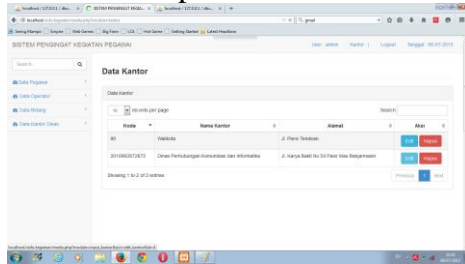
SISTEM PENGINGAT KEGIATAN PEGAWAI

User : admin | Kantor : | Logout | Tanggal : 06-01-2015

Search...

Data Pegawai
Data Operator
Data Bidang
Data Kantor Dinas

Data Kantor

Data Kantor

10 records per page

Search:

| Kode | Nama Kantor | Alamat | Aksi |
|---|---|---|---|
| 90 | Walikota | Jl. Pane Tembesi | Edit Hapus |
| 3010982072672 | Dinas Perhubungan Komunikasi dan Informatika | Jl. Kartya Bakti No 50 Pane Siau Banjarmasin | Edit Hapus |

Showing 1 to 2 of 2 entries

Previous 1 Next